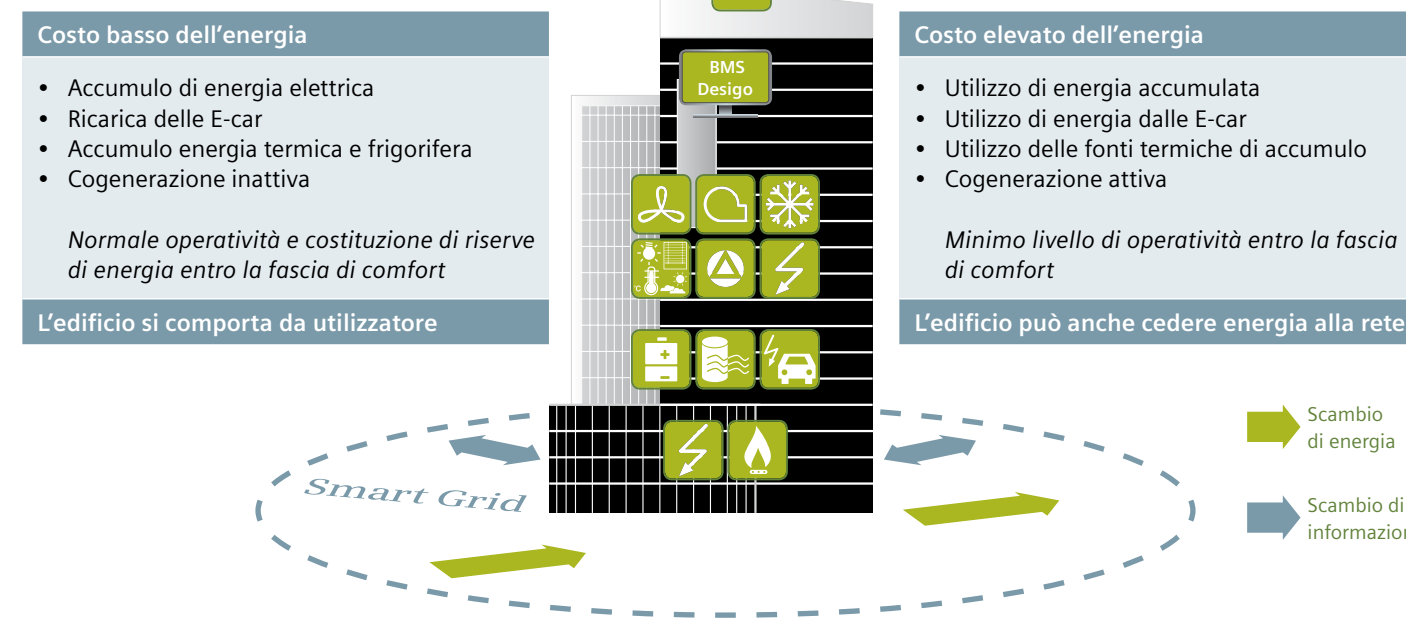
Costo basso dell’energia

- Accumulo di energia elettrica
- Ricarica delle E-car
- Accumulo energia termica e frigorifera
- Cogenerazione inattiva

Normale operatività e costituzione di riserve di energia entro la fascia di comfort

L’edificio si comporta da utilizzatore

BMS Desigo

Costo elevato dell’energia

- Utilizzo di energia accumulata
- Utilizzo di energia dalle E-car
- Utilizzo delle fonti termiche di accumulo
- Cogenerazione attiva

Minimo livello di operatività entro la fascia di comfort

L’edificio può anche cedere energia alla rete

Smart Grid

Scambio di energia

Scambio di informazion